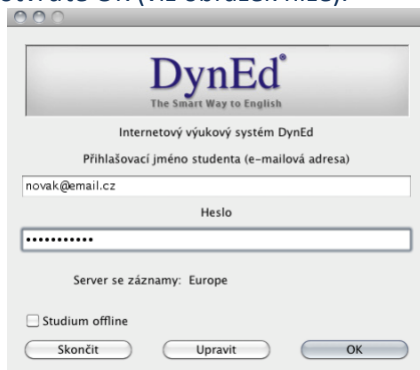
otvírá OK (viz obrázek níže).

DynEd®
The Smart Way to English

Internetový výukový systém DynEd

Přihlašovací jméno studenta (e-mailová adresa)

novak@email.cz

Heslo

•••••••••••

Server se záznamy: Europe

Studium offline

Skončit Upravit OK